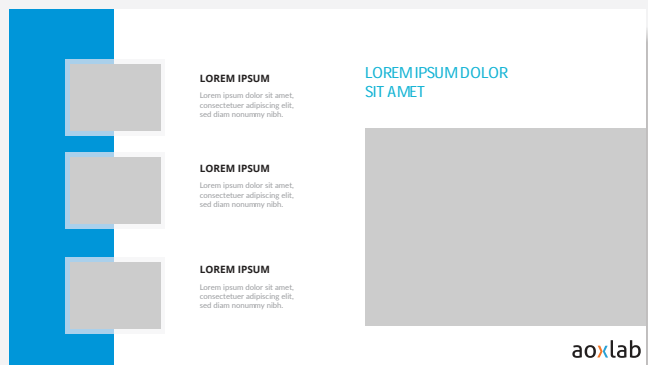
LOREM IPSUM

Lorem ipsum dolor sit amet, consectetuer adipiscing elit, sed diam nonummy nibh.

LOREM IPSUM

Lorem ipsum dolor sit amet, consectetuer adipiscing elit, sed diam nonummy nibh.

LOREM IPSUM

Lorem ipsum dolor sit amet, consectetuer adipiscing elit, sed diam nonummy nibh.

LOREM IPSUM DOLOR SIT AMET

aoxlab